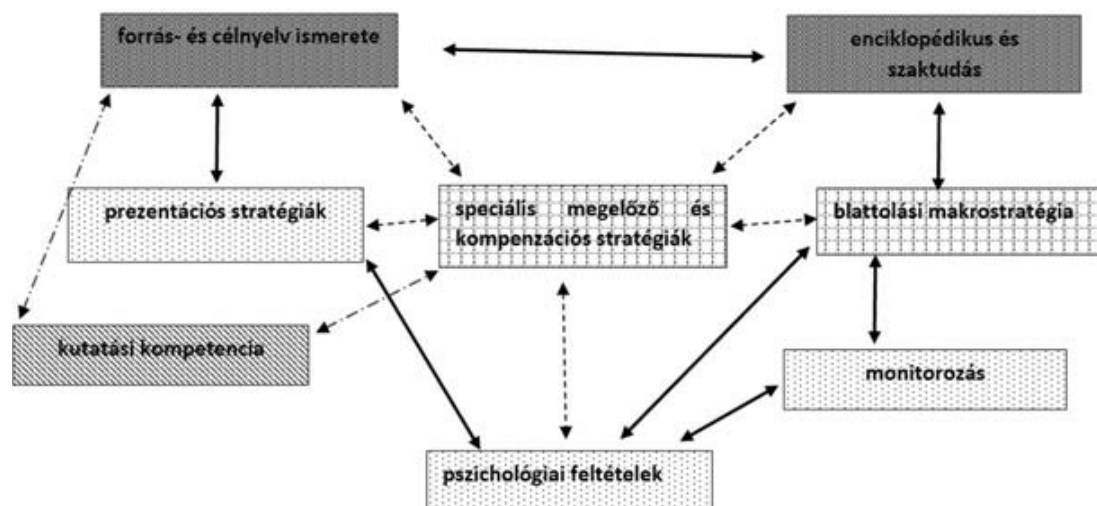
forrás- és célnyelv ismerete

enciklopédikus és szaktudás

prezentációs stratégiák

speciális megelőző és kompenzációs stratégiák

blattolási makrostratégia

kutatási kompetencia

monitorozás

pszichológiai feltételek